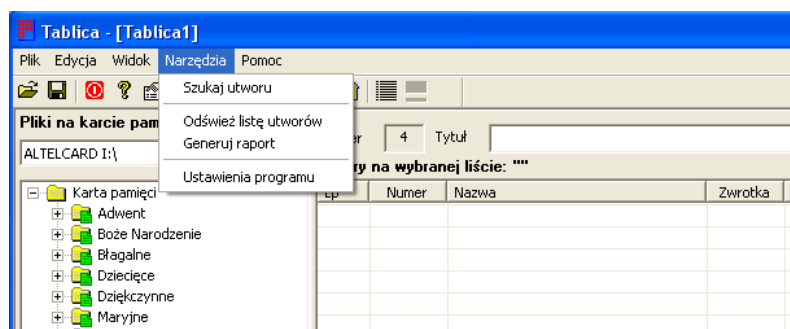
Tablica - [Tablica1]

Plik Edycja Widok Narzędzia Pomoc

Szukaj utworu

Odśwież listę utworów
Generuj raport

Ustawienia programu

Pliki na karcie pam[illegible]

ALTELCARD I:\

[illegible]er 4 Tytuł

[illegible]y na wybranej liście: ""

| Lp | Numer | Nazwa | Zwrotka |
|---|---|---|---|

Karta pamięci
Adwent
Boże Narodzenie
Błagalne
Dziecięce
Dziękczynne
Maryjne